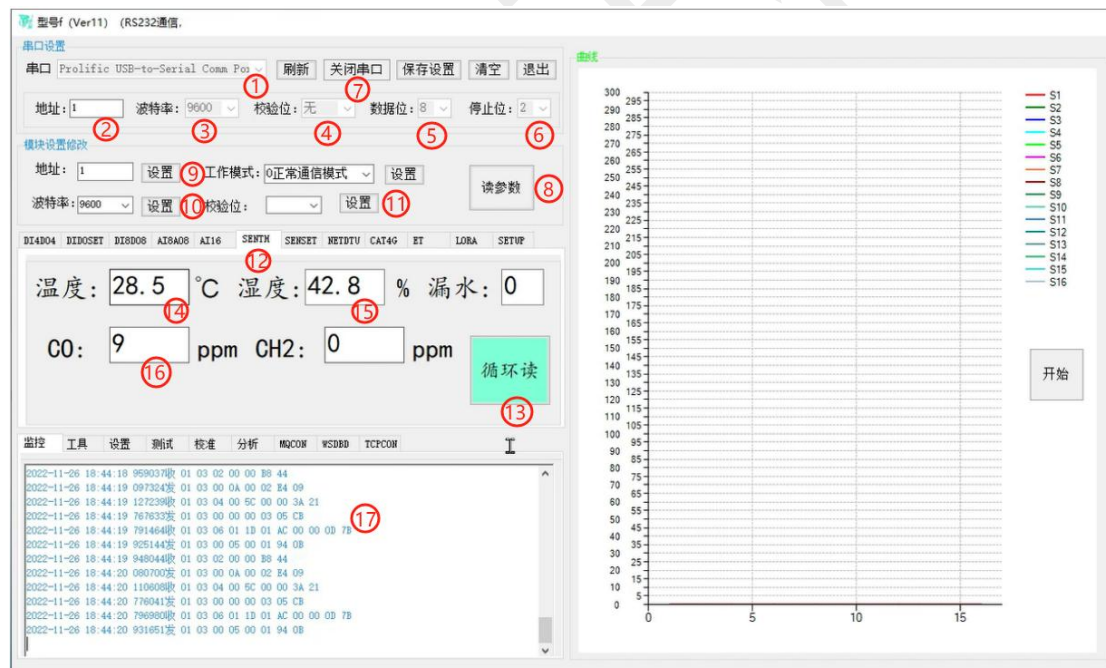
型号f (Ver11) (RS232通信,

串口设置

串口 Prolific USB-to-Serial Comm Po ① 刷新 关闭串口 ⑦ 保存设置 清空 退出

地址: 1 ② 波特率: 9600 ③ 校验位: 无 ④ 数据位: 8 ⑤ 停止位: 2 ⑥

模块设置修改

地址: 1 设置 ⑨ 工作模式: 0正常通信模式 设置 读参数 ⑧

波特率: 9600 设置 ⑩ 校验位: 设置 ⑪

DI4DO4 DIDOSET DI8DO8 AI8AO8 AI16 SENTH SENSET NETDTU CAT4G ET LORA SETUP

⑫

温度: 28.5 ℃ 湿度: 42.8 % 漏水: 0

⑭ ⑮

CO: 9 ppm CH2: 0 ppm 循环读

⑯ ⑬

监控 工具 设置 测试 校准 分析 MQCON WSDBD TCPCON

2022-11-26 18:44:18 959037收 01 03 02 00 00 B8 44
2022-11-26 18:44:19 097324发 01 03 00 0A 00 02 E4 09
2022-11-26 18:44:19 127239收 01 03 04 00 5C 00 00 3A 21
2022-11-26 18:44:19 767633发 01 03 00 00 00 03 05 CB
2022-11-26 18:44:19 791464收 01 03 06 01 1D 01 AC 00 00 0D 7B
2022-11-26 18:44:19 925144发 01 03 00 05 00 01 94 0B
2022-11-26 18:44:19 948044收 01 03 02 00 00 B8 44
2022-11-26 18:44:20 080700发 01 03 00 0A 00 02 E4 09
2022-11-26 18:44:20 110608收 01 03 04 00 5C 00 00 3A 21
2022-11-26 18:44:20 776041发 01 03 00 00 00 03 05 CB
2022-11-26 18:44:20 796980收 01 03 06 01 1D 01 AC 00 00 0D 7B
2022-11-26 18:44:20 931651发 01 03 00 05 00 01 94 0B

⑰

曲线

300 295 290 285 280 275 270 265 260 255 250 245 240 235 230 225 220 215 210 205 200 195 190 185 180 175 170 165 160 155 150 145 140 135 130 125 120 115 110 105 100 95 90 85 80 75 70 65 60 55 50 45 40 35 30 25 20 15 10 5 0

0 5 10 15

S1 S2 S3 S4 S5 S6 S7 S8 S9 S10 S11 S12 S13 S14 S15 S16

开始